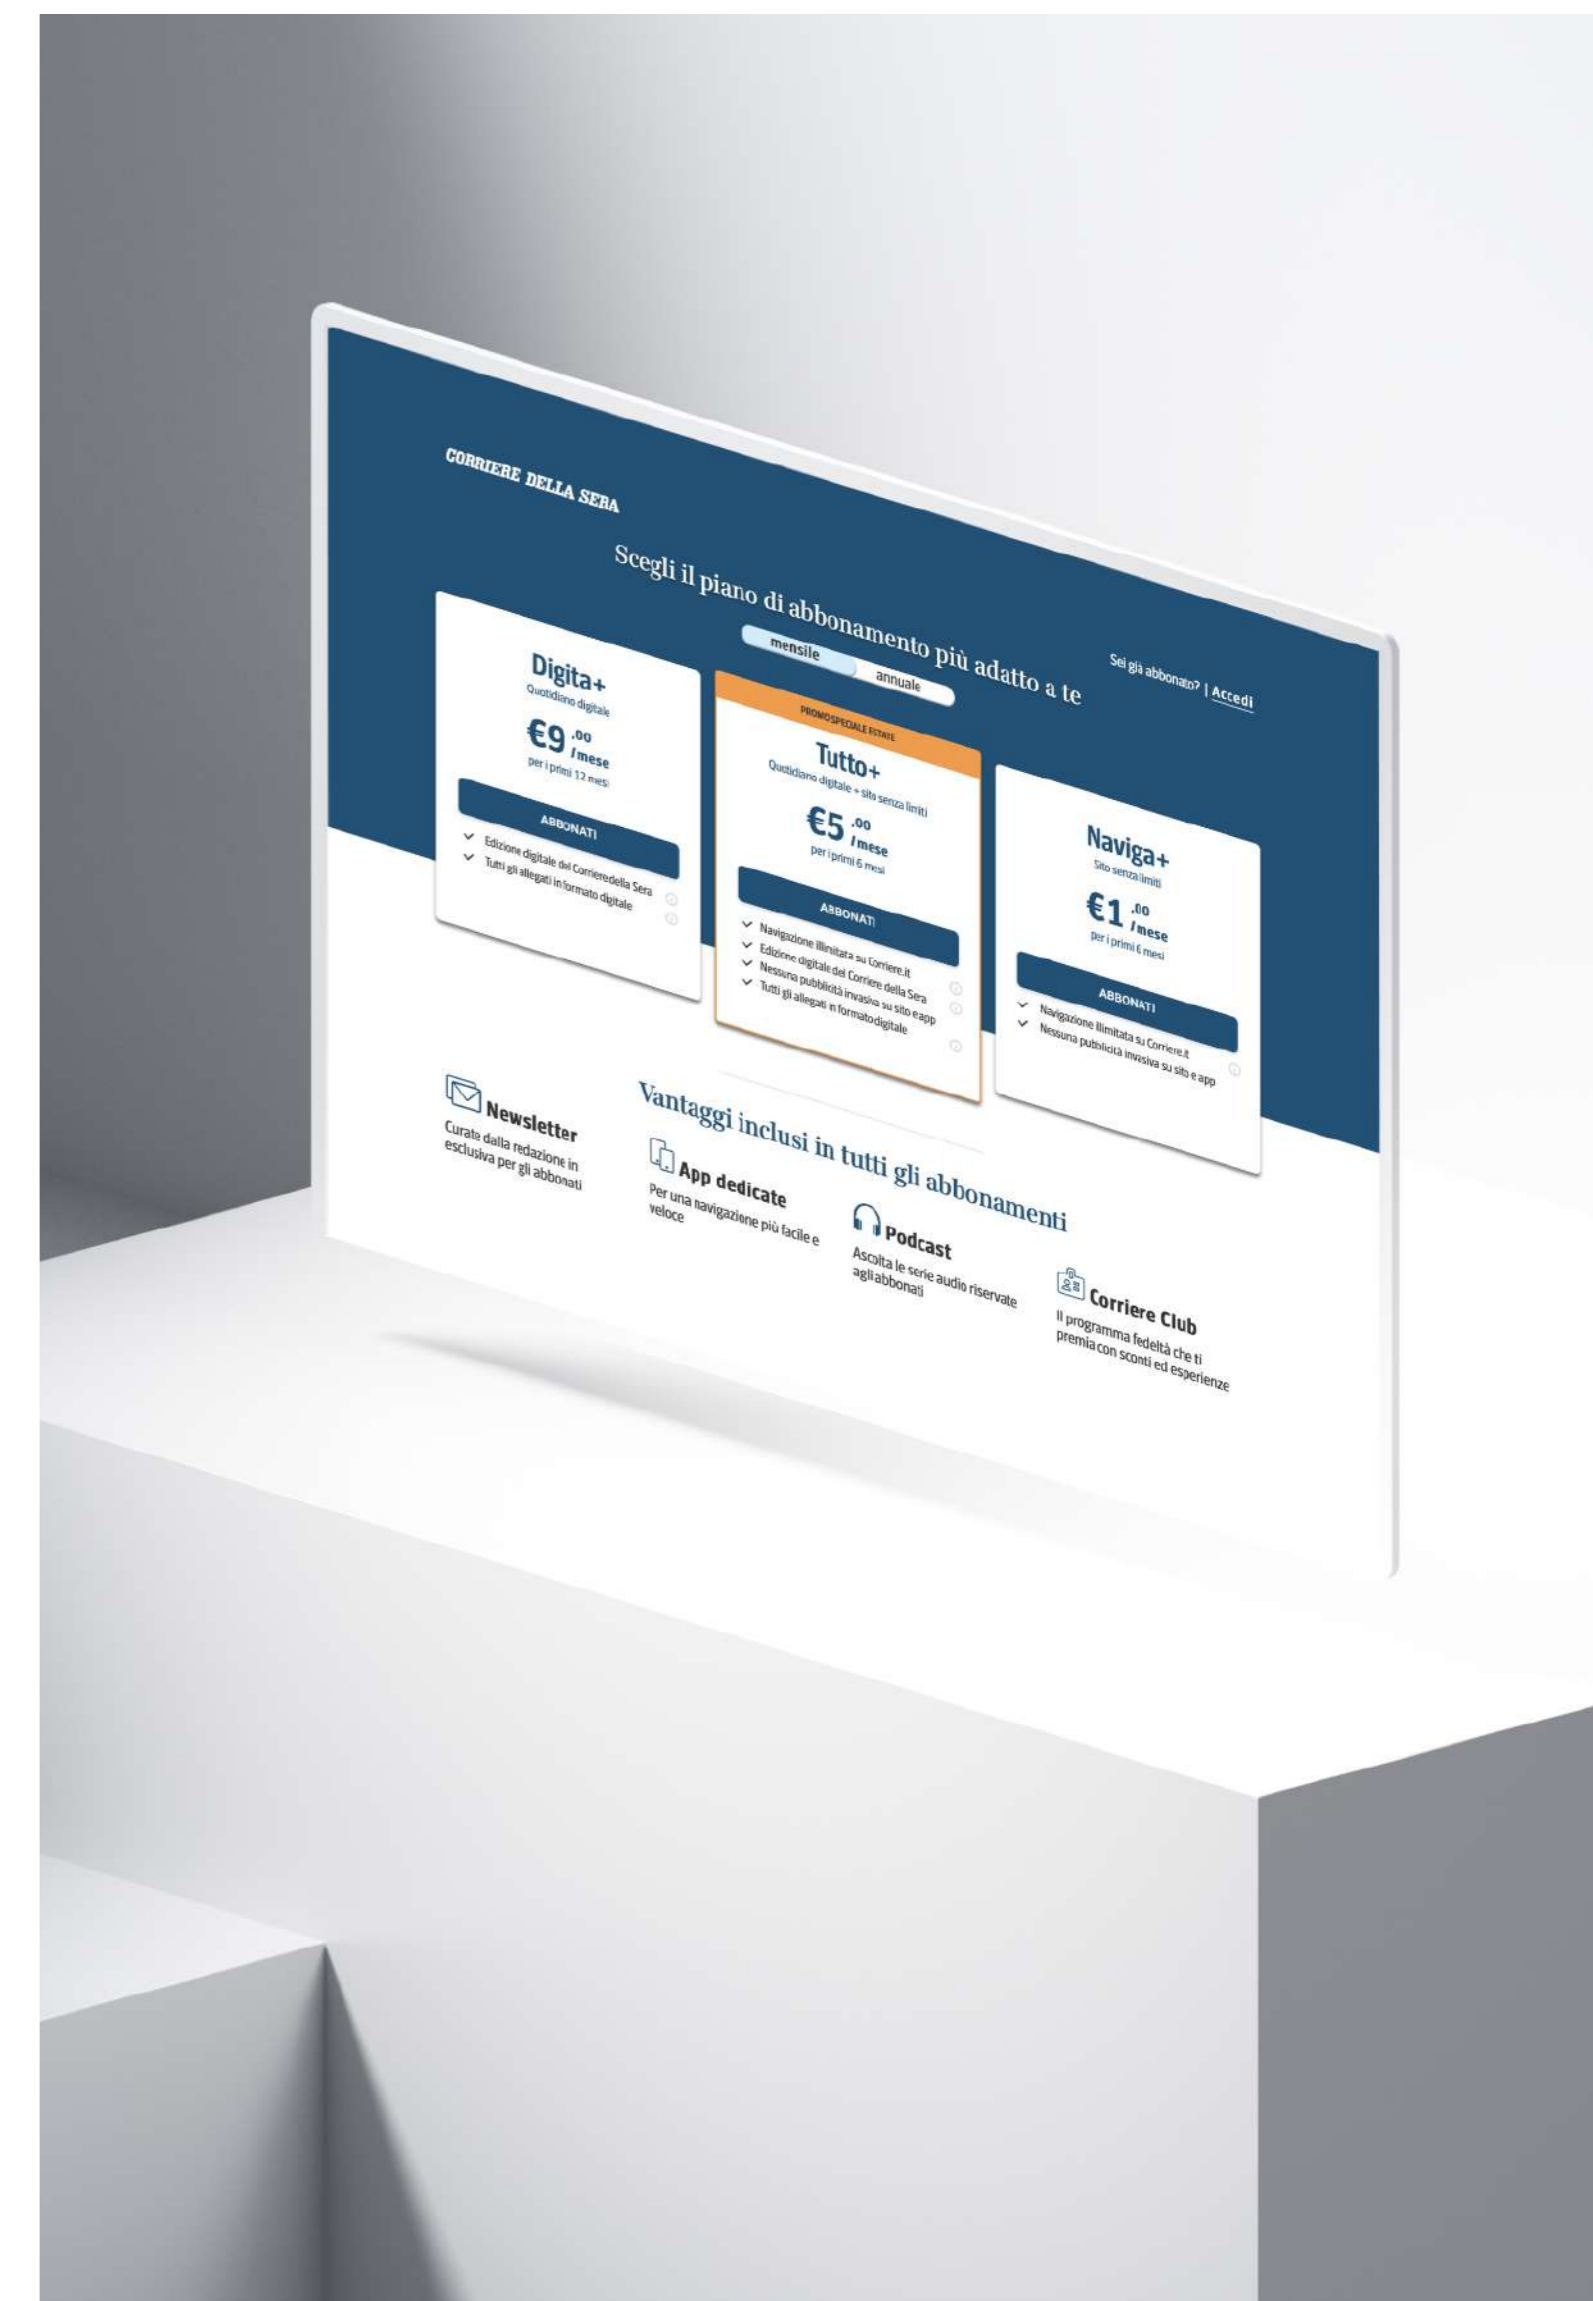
CORRIERE DELLA SERA

Scegli il piano di abbonamento più adatto a te

Sei già abbonato? | Accedi

mensile annuale

Digita+
Quotidiano digitale
€9 ,00 /mese
per i primi 12 mesi
ABBONATI
Edizione digitale del Corrieredella Sera
Tutti gli allegati in formato digitale

PROMO SPECIALE ESTATE
Tutto+
Quotidiano digitale + sito senza limiti
€5 ,00 /mese
per i primi 6 mesi
ABBONATI
Navigazione illimitata su Corriere.it
Edizione digitale del Corriere della Sera
Nessuna pubblicità invasiva su sito eapp
Tutti gli allegati in formatodigitale

Naviga+
Sito senza limiti
€1 ,00 /mese
per i primi 6 mesi
ABBONATI
Navigazione illimitata su Corriere.it
Nessuna pubblicità invasiva su sito e app

Vantaggi inclusi in tutti gli abbonamenti

Newsletter
Curate dalla redazione in esclusiva per gli abbonati

App dedicate
Per una navigazione più facile e veloce

Podcast
Ascolta le serie audio riservate agli abbonati

Corriere Club
Il programma fedeltà che ti premia con sconti ed esperienze